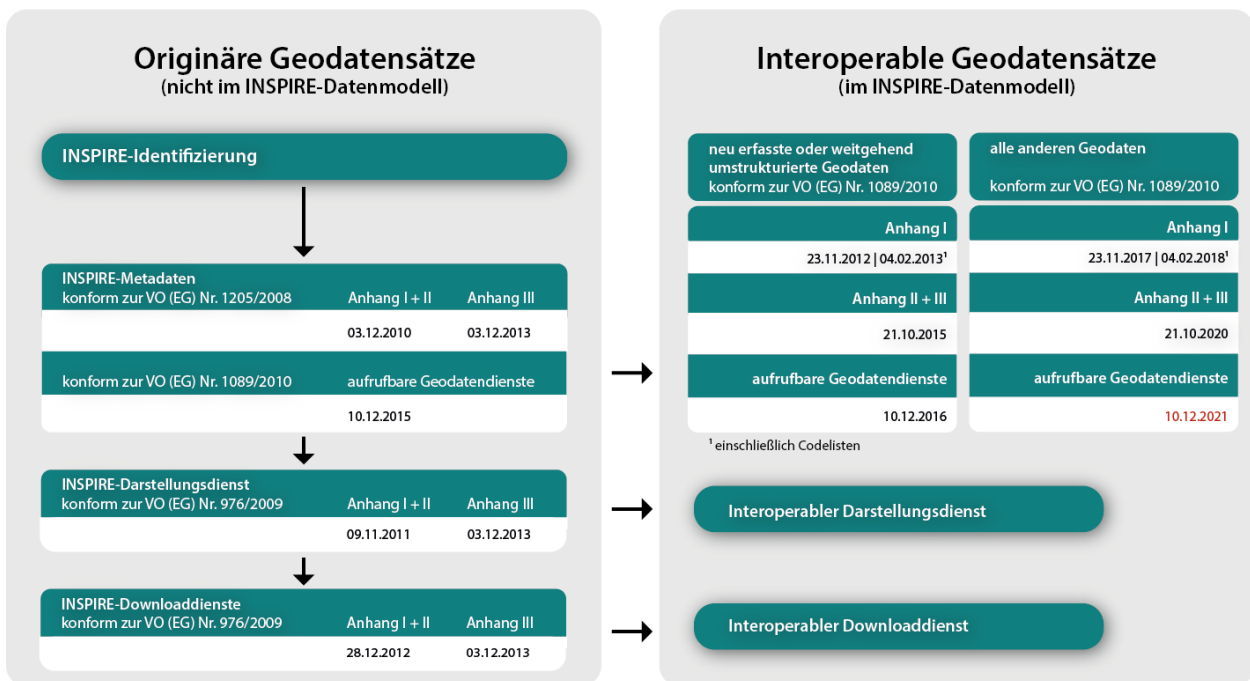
Originäre Geodatensätze
(nicht im INSPIRE-Datenmodell)

INSPIRE-Identifizierung

INSPIRE-Metadaten
konform zur VO (EG) Nr. 1205/2008 Anhang I + II Anhang III
03.12.2010 03.12.2013

konform zur VO (EG) Nr. 1089/2010 aufrufbare Geodatendienste
10.12.2015

INSPIRE-Darstellungsdienst
konform zur VO (EG) Nr. 976/2009 Anhang I + II Anhang III
09.11.2011 03.12.2013

INSPIRE-Downloaddienste
konform zur VO (EG) Nr. 976/2009 Anhang I + II Anhang III
28.12.2012 03.12.2013

Interoperable Geodatensätze
(im INSPIRE-Datenmodell)

neu erfasste oder weitgehend umstrukturierte Geodaten
konform zur VO (EG) Nr. 1089/2010

Anhang I
23.11.2012 | 04.02.2013¹

Anhang II + III
21.10.2015

aufrufbare Geodatendienste
10.12.2016

alle anderen Geodaten
konform zur VO (EG) Nr. 1089/2010

Anhang I
23.11.2017 | 04.02.2018¹

Anhang II + III
21.10.2020

aufrufbare Geodatendienste
10.12.2021

¹ einschließlich Codelisten

Interoperabler Darstellungsdienst

Interoperabler Downloaddienst